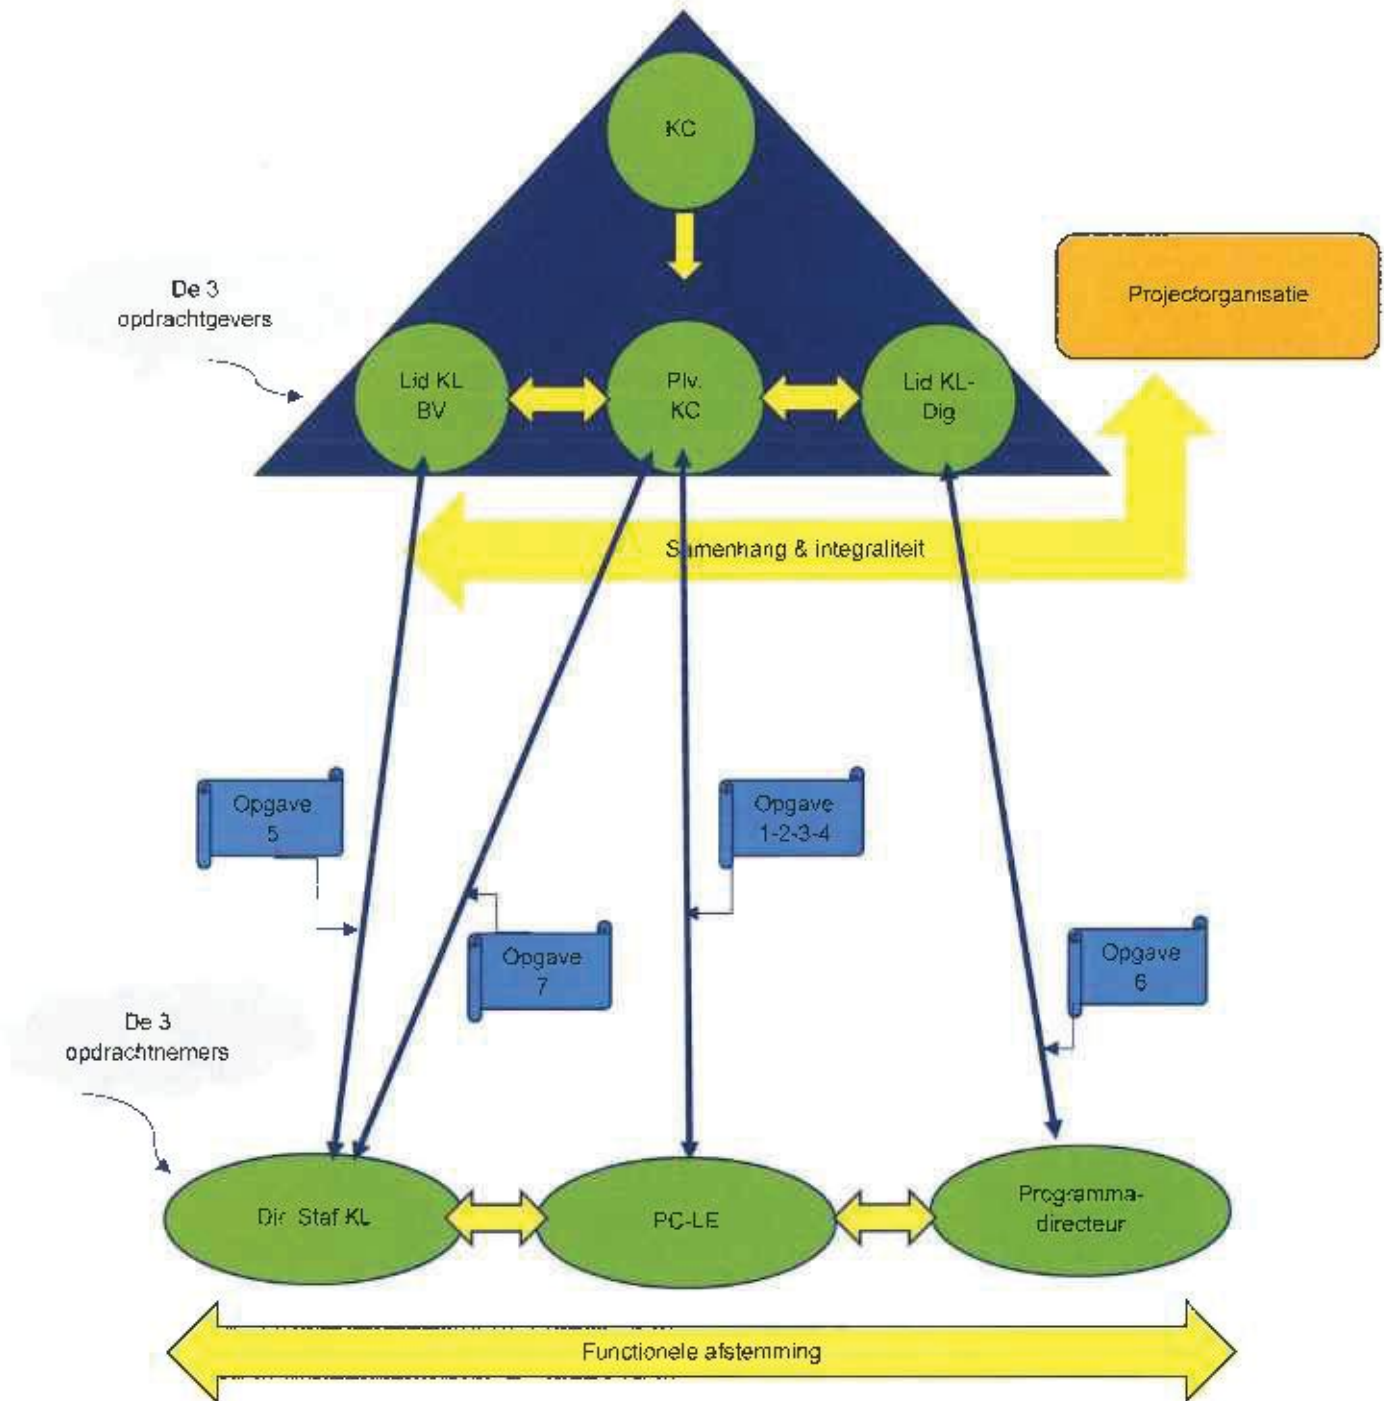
KC

Projectorganisatie

De 3 opdrachtgevers

Lid KL BV

Plv. KC

Lid KL-Dig

Samenhang & integraliteit

Opgave 5

Opgave 1-2-3-4

Opgave 7

Opgave 6

De 3 opdrachtnemers

Dir. Staf KL

PC-LE

Programma-directeur

Functionele afstemming